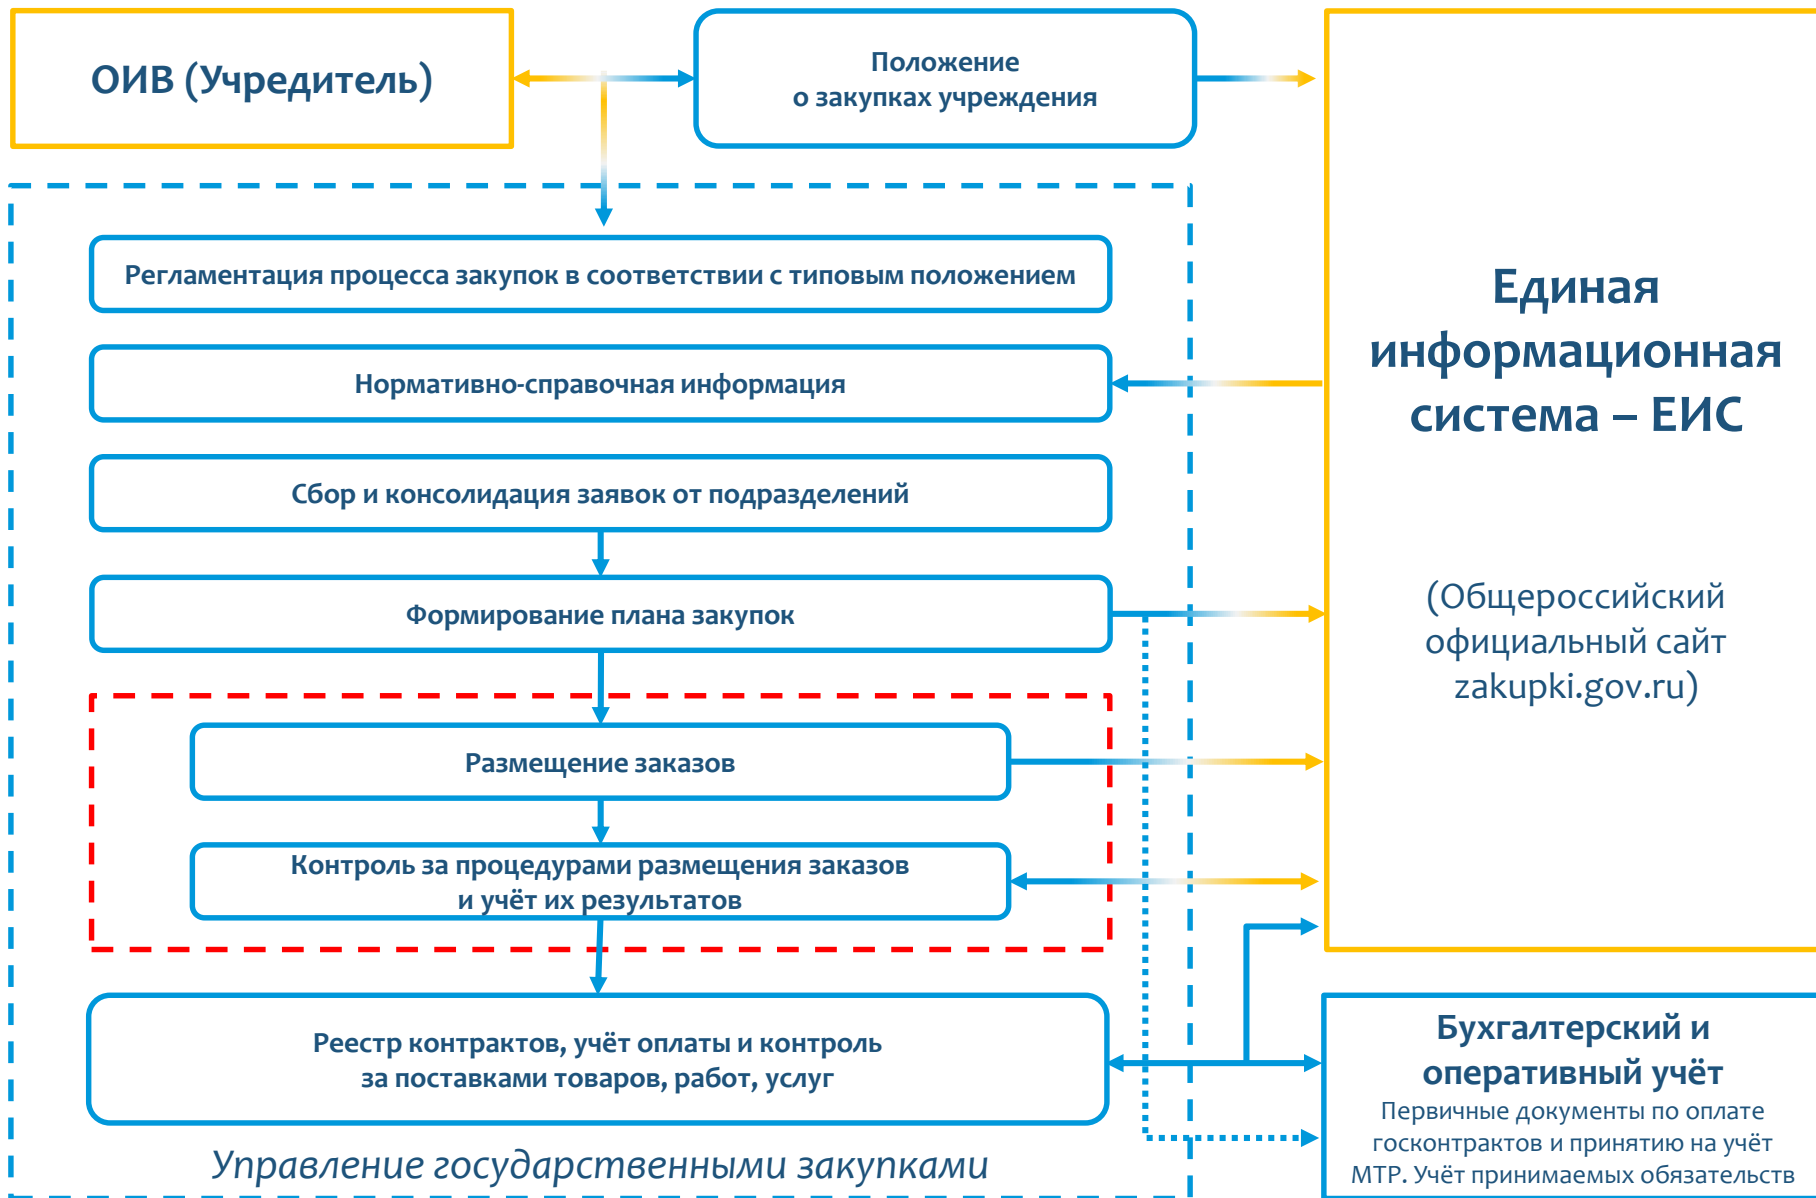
ОИВ (Учредитель)

Положение
о закупках учреждения

Единая информационная система – ЕИС

(Общероссийский официальный сайт zakupki.gov.ru)

Регламентация процесса закупок в соответствии с типовым положением

Нормативно-справочная информация

Сбор и консолидация заявок от подразделений

Формирование плана закупок

Размещение заказов

Контроль за процедурами размещения заказов и учёт их результатов

Реестр контрактов, учёт оплаты и контроль за поставками товаров, работ, услуг

Бухгалтерский и оперативный учёт

Первичные документы по оплате госконтрактов и принятию на учёт МТР. Учёт принимаемых обязательств

Управление государственными закупками